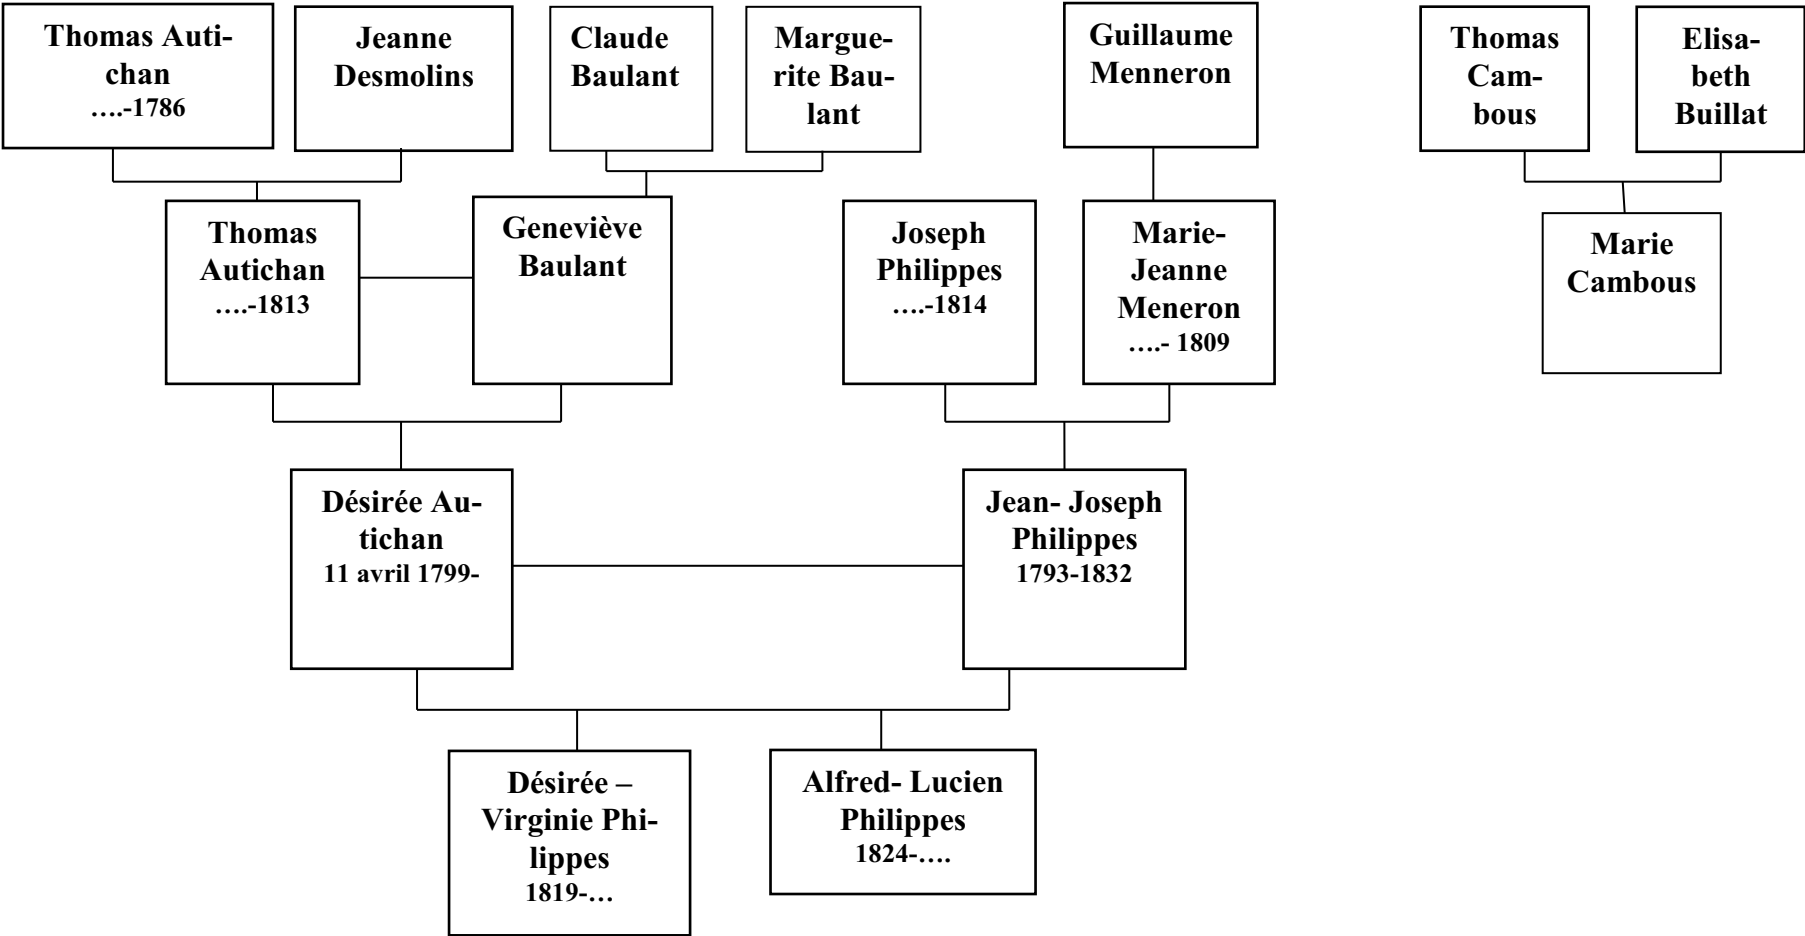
Thomas Autichan
….-1786

Jeanne Desmolins

Claude Baulant

Marguerite Baulant

Guillaume Menneron

Thomas Cambous

Elisabeth Buillat

Thomas Autichan
….-1813

Geneviève Baulant

Joseph Philippes
….-1814

Marie-Jeanne Meneron
….- 1809

Marie Cambous

Désirée Autichan
11 avril 1799-

Jean- Joseph Philippes
1793-1832

Désirée – Virginie Philippes
1819-…

Alfred- Lucien Philippes
1824-….